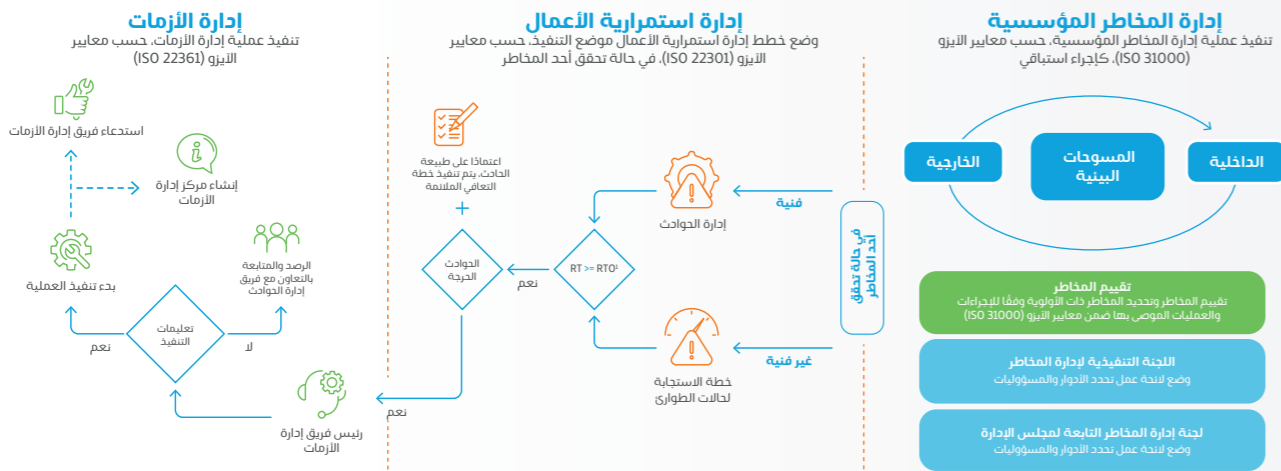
إدارة المخاطر المؤسسية

تنفيذ عملية إدارة المخاطر المؤسسية، حسب معايير الأيزو (ISO 31000)، كإجراء استباقي

الداخلية

المسوحات البيئية

الخارجية

تقييم المخاطر
تقييم المخاطر وتحديد المخاطر ذات الأولوية وفقًا للإجراءات والعمليات الموصى بها ضمن معايير الأيزو (ISO 31000)

اللجنة التنفيذية لإدارة المخاطر
وضع لائحة عمل تحدد الادوار والمسؤوليات

لجنة إدارة المخاطر التابعة لمجلس الإدارة
وضع لائحة عمل تحدد الادوار والمسؤوليات

في حالة تحقق أحد المخاطر

إدارة استمرارية الأعمال

وضع خطط إدارة استمرارية الأعمال موضع التنفيذ، حسب معايير الأيزو (ISO 22301)، في حالة تحقق أحد المخاطر

فنية

إدارة الحوادث

غير فنية

خطة الاستجابة لحالات الطوارئ

RT >= RTO

نعم

الحوادث الحرجة

اعتمادًا على طبيعة الحادث، يتم تنفيذ خطة التعافي الملائمة

+

نعم

إدارة الأزمات

تنفيذ عملية إدارة الأزمات، حسب معايير الأيزو (ISO 22361)

استدعاء فريق إدارة الأزمات

إنشاء مركز إدارة الأزمات

بدء تنفيذ العملية

الرصد والمتابعة بالتعاون مع فريق إدارة الحوادث

تعليمات التنفيذ

نعم

لا

رئيس فريق إدارة الأزمات